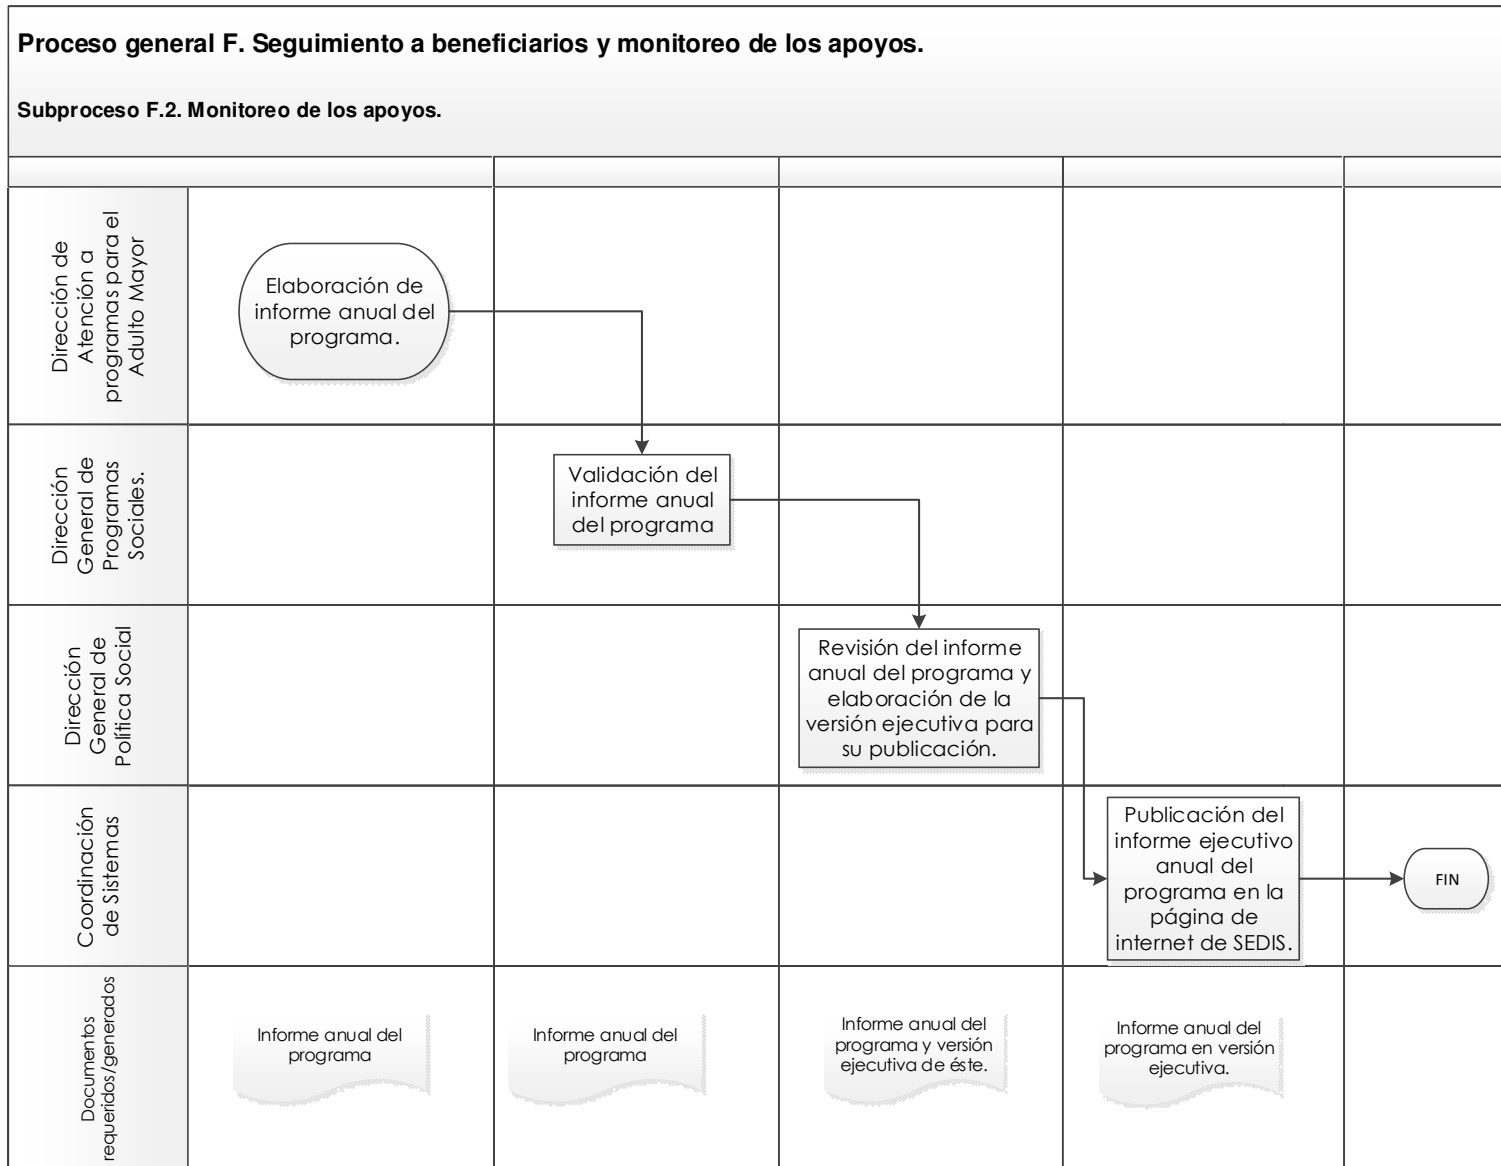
Proceso general F. Seguimiento a beneficiarios y monitoreo de los apoyos.

Subproceso F.2. Monitoreo de los apoyos.

Dirección de Atención a programas para el Adulto Mayor

Elaboración de informe anual del programa.

Dirección General de Programas Sociales.

Validación del informe anual del programa

Dirección General de Política Social

Revisión del informe anual del programa y elaboración de la versión ejecutiva para su publicación.

Coordinación de Sistemas

Publicación del informe ejecutivo anual del programa en la página de internet de SEDIS.

FIN

Documentos requeridos/generados

Informe anual del programa

Informe anual del programa

Informe anual del programa y versión ejecutiva de éste.

Informe anual del programa en versión ejecutiva.